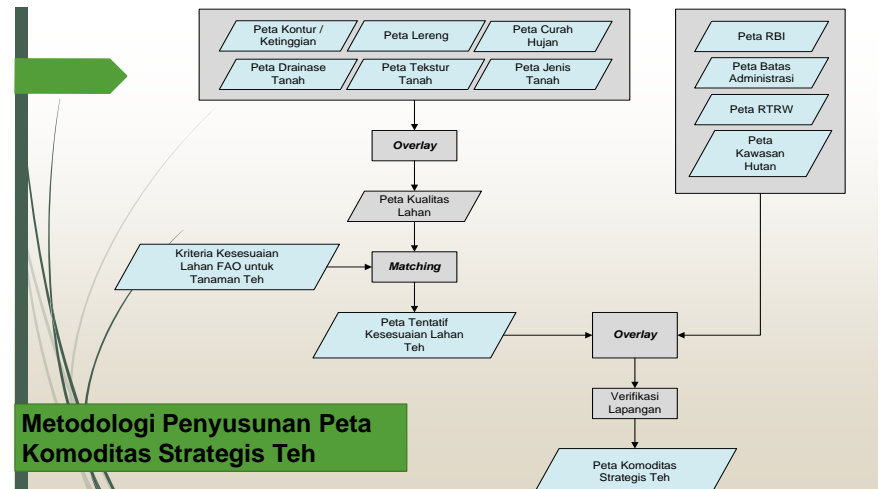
Peta Kontur / Ketinggian

Peta Lereng

Peta Curah Hujan

Peta Drainase Tanah

Peta Tekstur Tanah

Peta Jenis Tanah

Peta RBI

Peta Batas Administrasi

Peta RTRW

Peta Kawasan Hutan

Overlay

Peta Kualitas Lahan

Kriteria Kesesuaian Lahan FAO untuk Tanaman Teh

Matching

Peta Tentatif Kesesuaian Lahan Teh

Overlay

Verifikasi Lapangan

Peta Komoditas Strategis Teh

Metodologi Penyusunan Peta Komoditas Strategis Teh